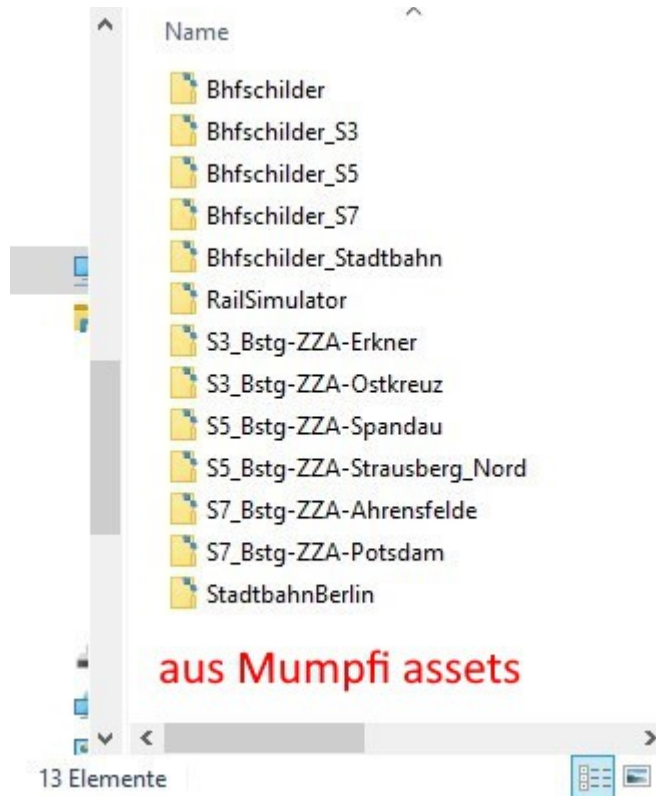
Name

Bhfschilder
Bhfschilder_S3
Bhfschilder_S5
Bhfschilder_S7
Bhfschilder_Stadtbahn
RailSimulator
S3_Bstg-ZZA-Erkner
S3_Bstg-ZZA-Ostkreuz
S5_Bstg-ZZA-Spandau
S5_Bstg-ZZA-Strausberg_Nord
S7_Bstg-ZZA-Ahrensfelde
S7_Bstg-ZZA-Potsdam
StadtbahnBerlin

aus Mumpfi assets

13 Elemente